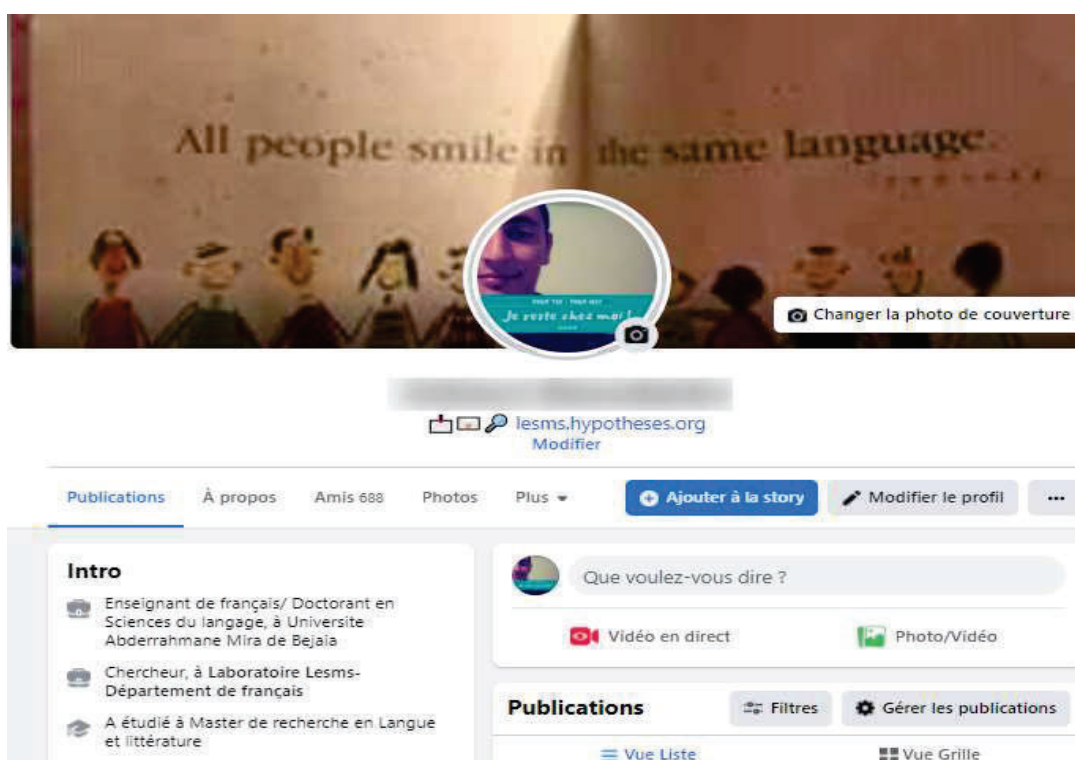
All people smile in the same language.

Je reste chez moi !

Changer la photo de couverture

lesms.hypotheses.org
Modifier

Publications À propos Amis 688 Photos Plus

Ajouter à la story

Modifier le profil

...

Intro

Enseignant de français/ Doctorant en Sciences du langage, à Universite Abderrahmane Mira de Bejaia

Chercheur, à Laboratoire Lesms- Département de français

A étudié à Master de recherche en Langue et littérature

Que voulez-vous dire ?

Vidéo en direct

Photo/Vidéo

Publications

Filtres

Gérer les publications

Vue Liste

Vue Grille